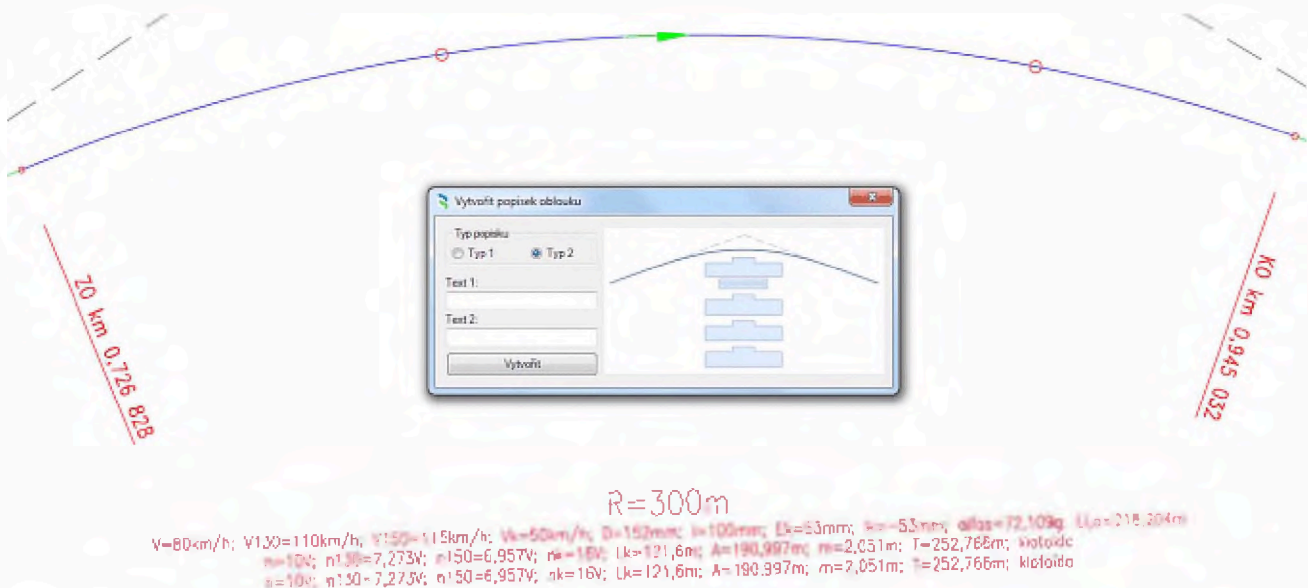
Vytvořit popisek oblouku

Typ popisku
Typ 1
Typ 2
Text 1:
Text 2:
Vytvořit

ZO km 0,726 828

KO km 0,945 032

R=300m

V=80km/h; V130=110km/h; V150=115km/h; Vk=50km/h; D=152mm; I=100mm; Ek=53mm; Ik=-53mm; alfa=72,109g; Lk=218,204m
n=10V; n130=7,273V; n150=6,957V; nk=16V; Lk=121,6m; A=190,997m; m=2,051m; T=252,766m; klotoide
n=10V; n130=7,273V; n150=6,957V; nk=16V; Lk=121,6m; A=190,997m; m=2,051m; T=252,766m; klotoide